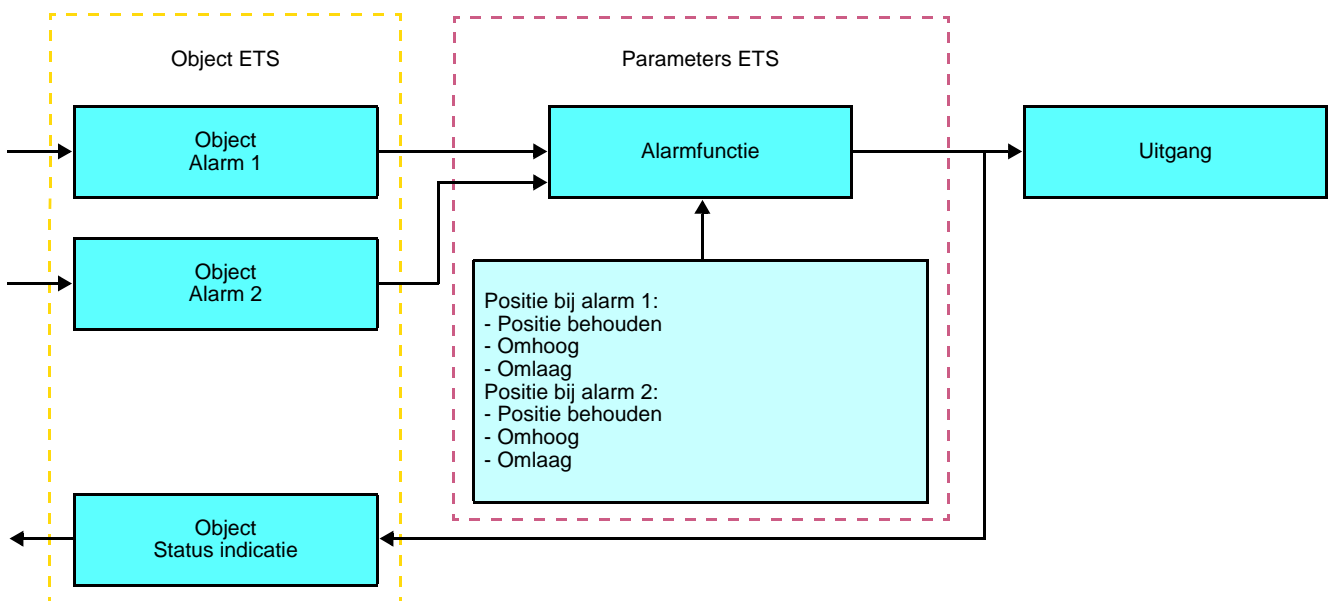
Object ETS

Parameters ETS

Object
Alarm 1

Alarmfunctie

Uitgang

Object
Alarm 2

Positie bij alarm 1:
- Positie behouden
- Omhoog
- Omlaag
Positie bij alarm 2:
- Positie behouden
- Omhoog
- Omlaag

Object
Status indicatie